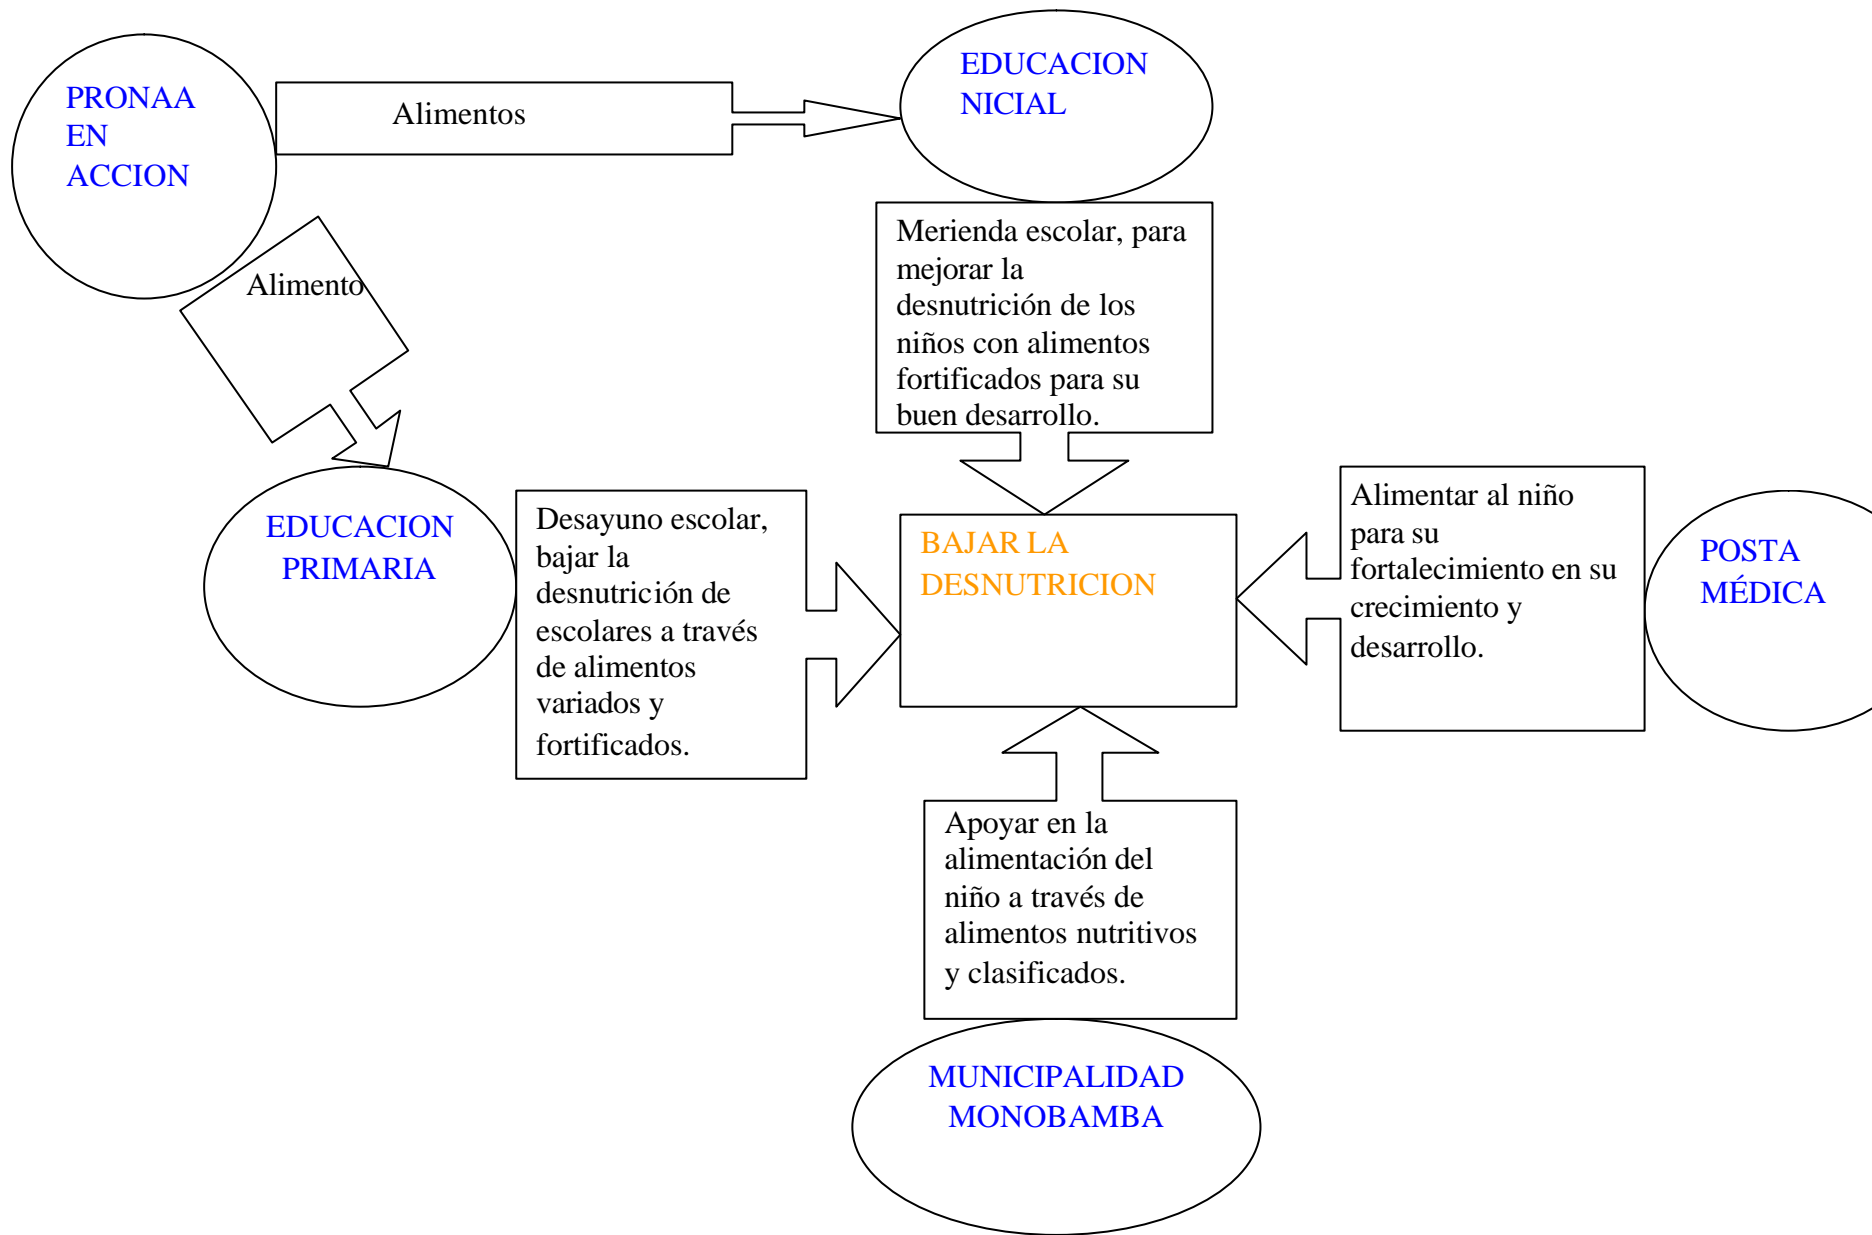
PRONAA EN ACCION

Alimentos

EDUCACION NICIAL

Alimento

Merienda escolar, para mejorar la desnutrición de los niños con alimentos fortificados para su buen desarrollo.

EDUCACION PRIMARIA

Desayuno escolar, bajar la desnutrición de escolares a través de alimentos variados y fortificados.

BAJAR LA DESNUTRICION

Alimentar al niño para su fortalecimiento en su crecimiento y desarrollo.

POSTA MÉDICA

Apoyar en la alimentación del niño a través de alimentos nutritivos y clasificados.

MUNICIPALIDAD MONOBAMBA